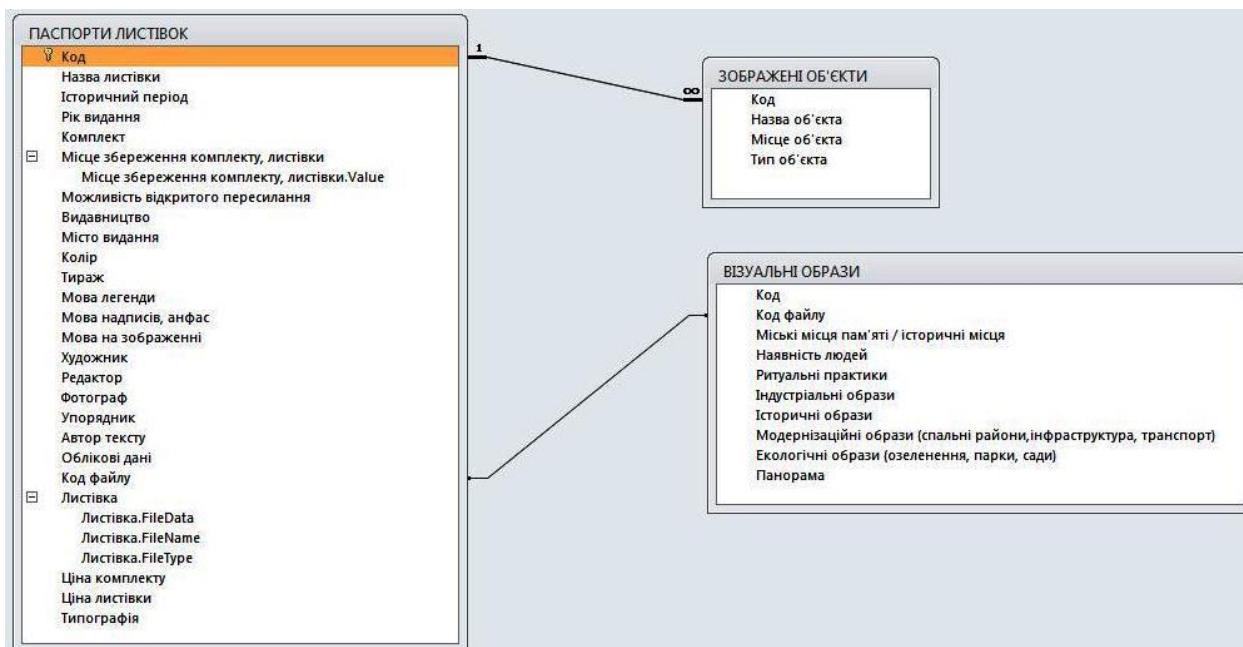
ПАСПОРТИ ЛИСТІВОК
Код
Назва листівки
Історичний період
Рік видання
Комплект
Місце збереження комплекту, листівки
Місце збереження комплекту, листівки.Value
Можливість відкритого пересилання
Видавництво
Місто видання
Колір
Тираж
Мова легенди
Мова надписів, анфас
Мова на зображенні
Художник
Редактор
Фотограф
Упорядник
Автор тексту
Облікові дані
Код файлу
Листівка
Листівка.FileData
Листівка.FileName
Листівка.FileType
Ціна комплекту
Ціна листівки
Типографія

1

∞

ЗОБРАЖЕНІ ОБ'ЄКТИ
Код
Назва об'єкта
Місце об'єкта
Тип об'єкта

ВІЗУАЛЬНІ ОБРАЗИ
Код
Код файлу
Міські місця пам'яті / історичні місця
Наявність людей
Ритуальні практики
Індустріальні образи
Історичні образи
Модернізаційні образи (спальні райони,інфраструктура, транспорт)
Екологічні образи (озеленення, парки, сади)
Панорама